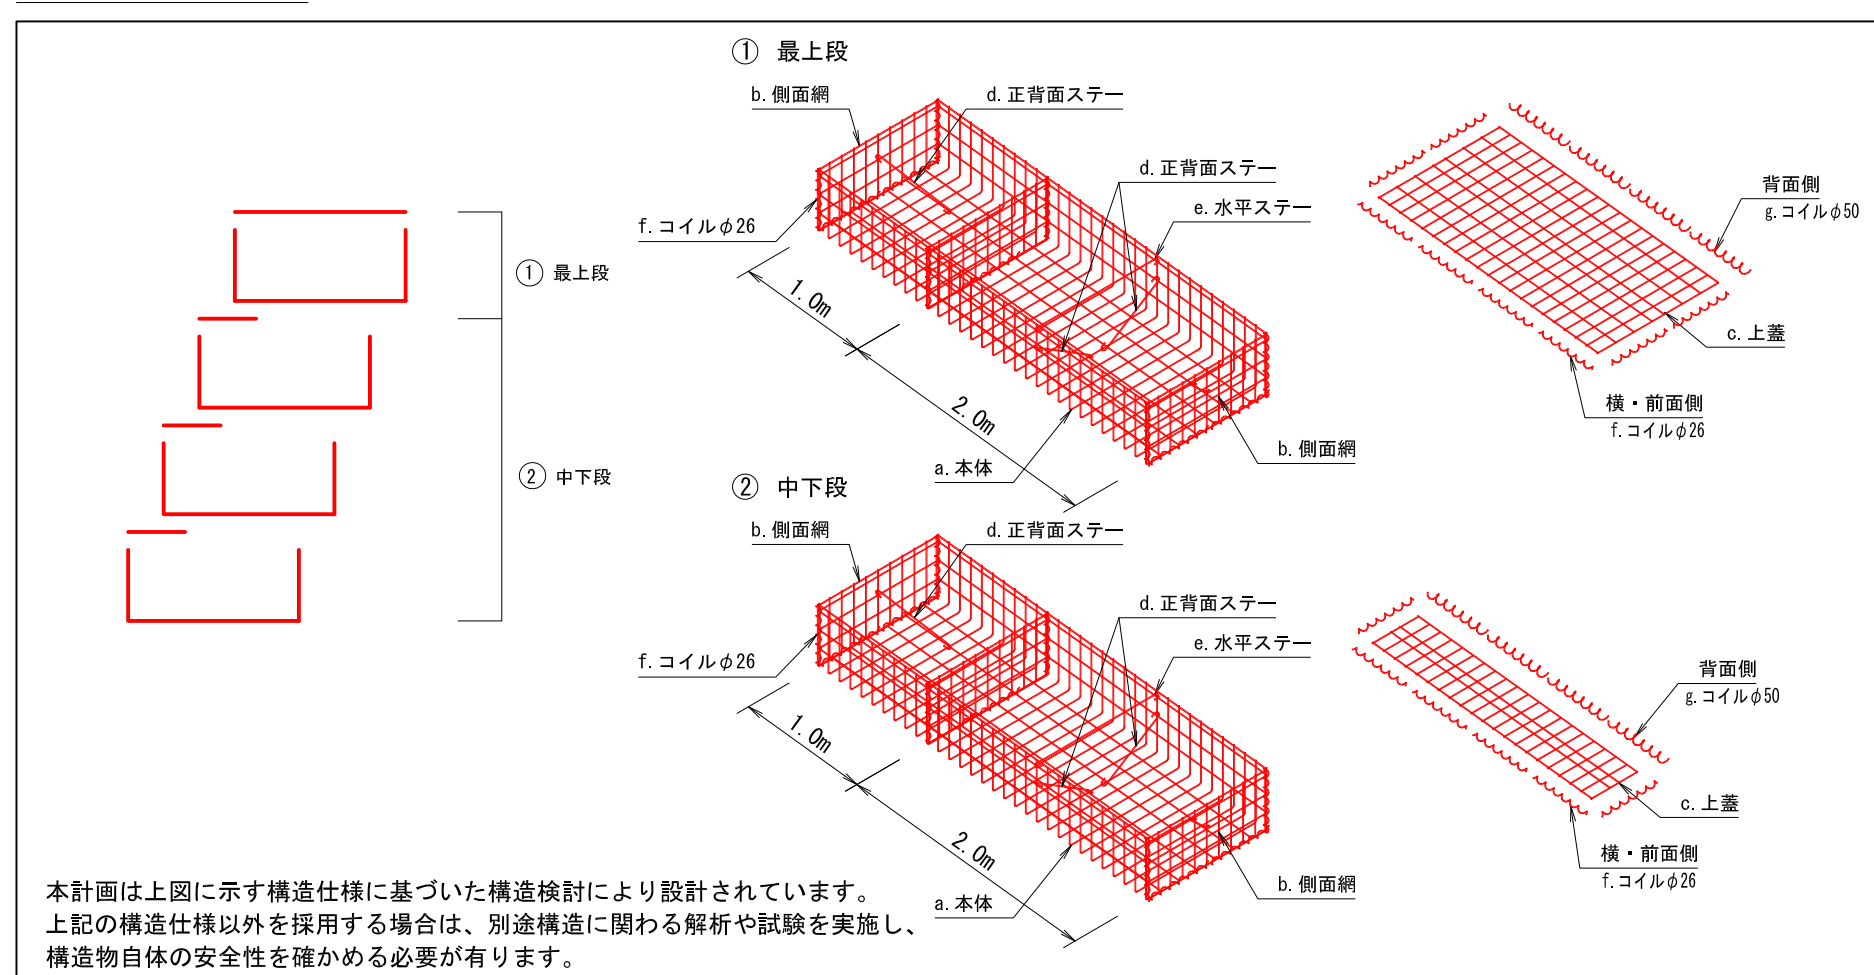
① 最上段

② 中下段

① 最上段

b. 側面網

d. 正背面ステー

d. 正背面ステー

e. 水平ステー

f. コイルφ26

1. 0m

2. 0m

a. 本体

b. 側面網

背面側

g. コイルφ50

c. 上蓋

横・前面側

f. コイルφ26

② 中下段

b. 側面網

d. 正背面ステー

d. 正背面ステー

e. 水平ステー

f. コイルφ26

1. 0m

2. 0m

a. 本体

b. 側面網

背面側

g. コイルφ50

c. 上蓋

横・前面側

f. コイルφ26

本計画は上図に示す構造仕様に基づいた構造検討により設計されています。
上記の構造仕様以外を採用する場合は、別途構造に関わる解析や試験を実施し、
構造物自体の安全性を確かめる必要が有ります。